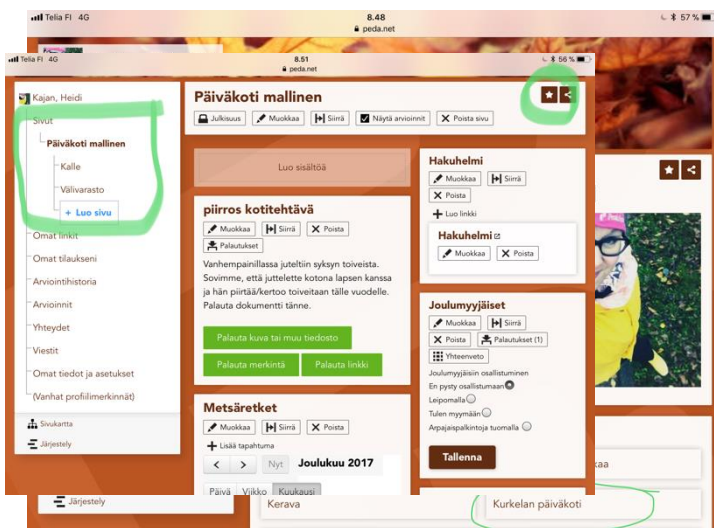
Telia FI 4G
8.48
peda.net
57 %

Telia FI 4G
8.51
peda.net
56 %

Kajan, Heidi
Sivut
Päiväkoti mallinen
Kalle
Välivarasto
+ Luo sivu
Omat linkit
Omat tilaukseni
Arviointihistoria
Arvioinnit
Yhteydet
Viestit
Omat tiedot ja asetukset
(Vanhat profiilimerkinnät)
Sivukartta
Järjestely

Päiväkoti mallinen
Julkisuus
Muokkaa
Siirrä
Näytä arvioinnit
Poista sivu

Luo sisältöä

piirros kotitehtävä
Muokkaa
Siirrä
Poista
Palautukset
Vanhempainillassa juteltiin syksyn toiveista. Sovimme, että juttelette kotona lapsen kanssa ja hän piirtää/kertoo toiveitaan tälle vuodelle. Palauta dokumentti tänne.
Palauta kuva tai muu tiedosto
Palauta merkintä
Palauta linkki

Metsäretket
Muokkaa
Siirrä
Poista
+ Lisää tapahtuma
Nyt
Joulukuu 2017
Päivä
Viikko
Kuukausi

Hakuhelmi
Muokkaa
Siirrä
Poista
+ Luo linkki
Hakuhelmi
Muokkaa
Poista

Joulumyyjäiset
Muokkaa
Siirrä
Poista
Palautukset (1)
Yhteenveto
Joulumyyjäisiin osallistuminen
En pysty osallistumaan
Leipomalla
Tulen myymään
Arpajaispalkintoja tuomalla
Tallenna

Järjestely
Kerava
Kurkelan päiväkoti
aa